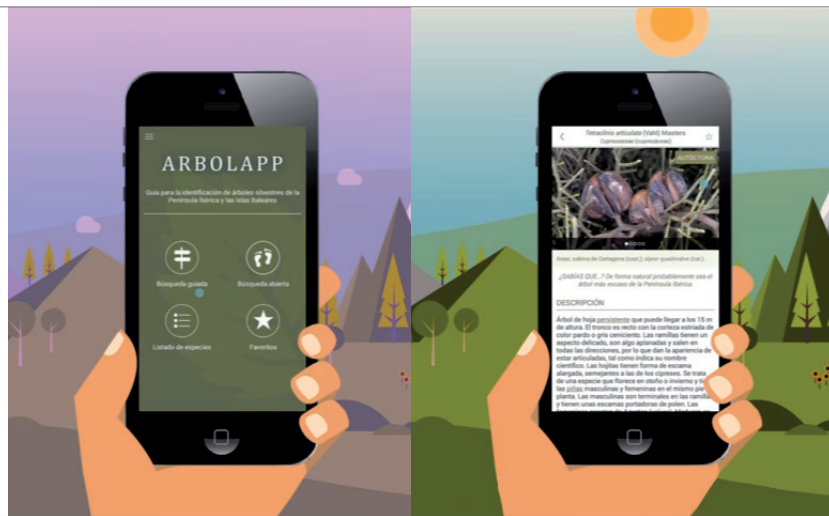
ARBOLAPP

Guía para la identificación de árboles silvestres de la Península Ibérica y las Islas Baleares

Búsqueda guiada

Búsqueda abierta

Listado de especies

Favoritos

Tetraclinis articulata (Vahl) Masters
Cupressaceae (cupresáceas)

AUTÓCTONA

Araar, sabina de Cartagena (cast.); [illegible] (cat.).

¿SABÍAS QUE...? De forma natural probablemente sea el árbol más escaso de la Península Ibérica.

DESCRIPCIÓN

Árbol de hoja persistente que puede llegar a los 15 m de altura. El tronco es recto con la corteza estriada de color pardo o gris ceniciento. Las ramillas tienen un aspecto delicado, son algo aplanadas y salen en todas las direcciones, por lo que dan la apariencia de estar articuladas, tal como indica su nombre científico. Las hojitas tienen forma de escama alargada, semejantes a las de los cipreses. Se trata de una especie que florece en otoño o invierno y tiene las piñas masculinas y femeninas en el mismo pie de planta. Las masculinas son terminales en las ramillas y tienen unas escamas portadoras de polen. Las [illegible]